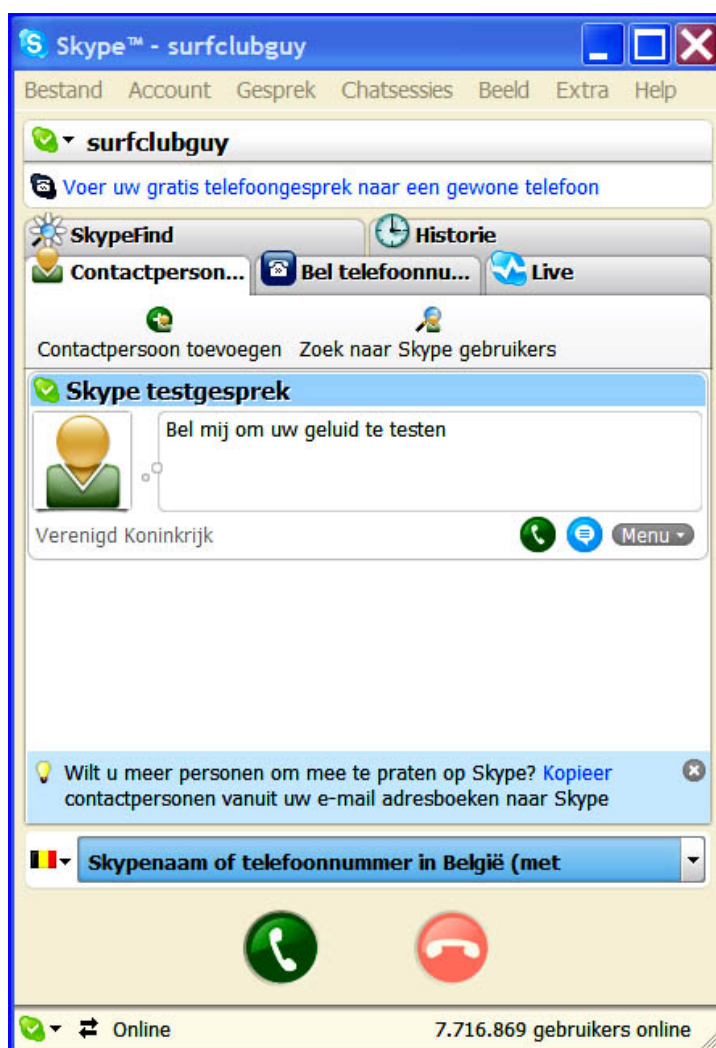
Skype™ - surfclubguy

Bestand Account Gesprek Chatsessies Beeld Extra Help

surfclubguy

Voer uw gratis telefoongesprek naar een gewone telefoon

SkypeFind

Historie

Contactperson...

Bel telefoonnu...

Live

Contactpersoon toevoegen

Zoek naar Skype gebruikers

Skype testgesprek

Bel mij om uw geluid te testen

Verenigd Koninkrijk

Menu

Wilt u meer personen om mee te praten op Skype? Kopieer contactpersonen vanuit uw e-mail adresboeken naar Skype

Skypenaam of telefoonnummer in België (met

Online

7.716.869 gebruikers online